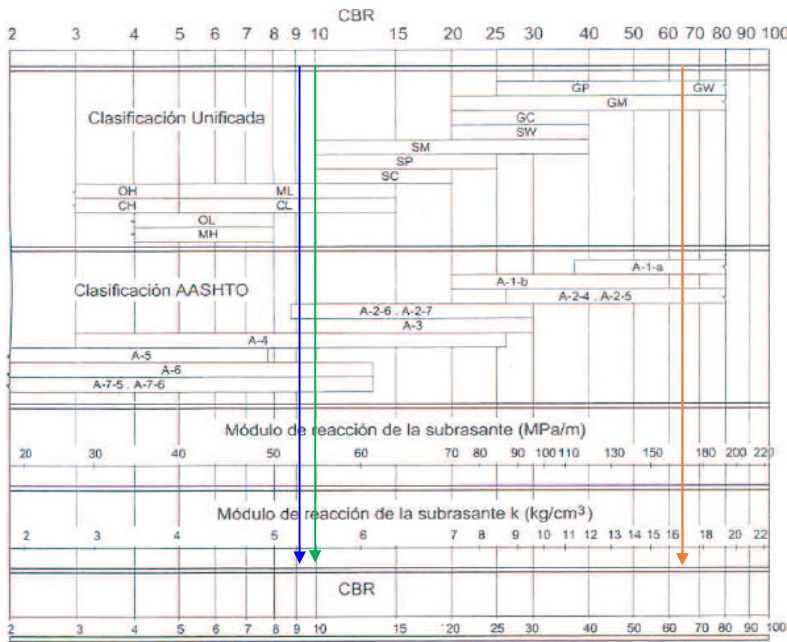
CBR

2 3 4 5 6 7 8 9 10 15 20 25 30 40 50 60 70 80 90 100

Clasificación Unificada

GP GW
GM
GC
SW
SM
SP
SC
OH ML
CH CL
OL
MH

Clasificación AASHTO

A-1-a
A-1-b
A-2-4 , A-2-5
A-2-6 , A-2-7
A-3
A-4
A-5
A-6
A-7-5 , A-7-6

Módulo de reacción de la subrasante (MPa/m)

20 30 40 50 60 70 80 90 100 110 130 150 180 200 220

Módulo de reacción de la subrasante k (kg/cm$^3$)

2 3 4 5 6 7 8 9 10 11 12 13 14 15 16 18 20 22

CBR

2 3 4 5 6 7 8 9 10 15 20 25 30 40 50 60 70 80 90 100